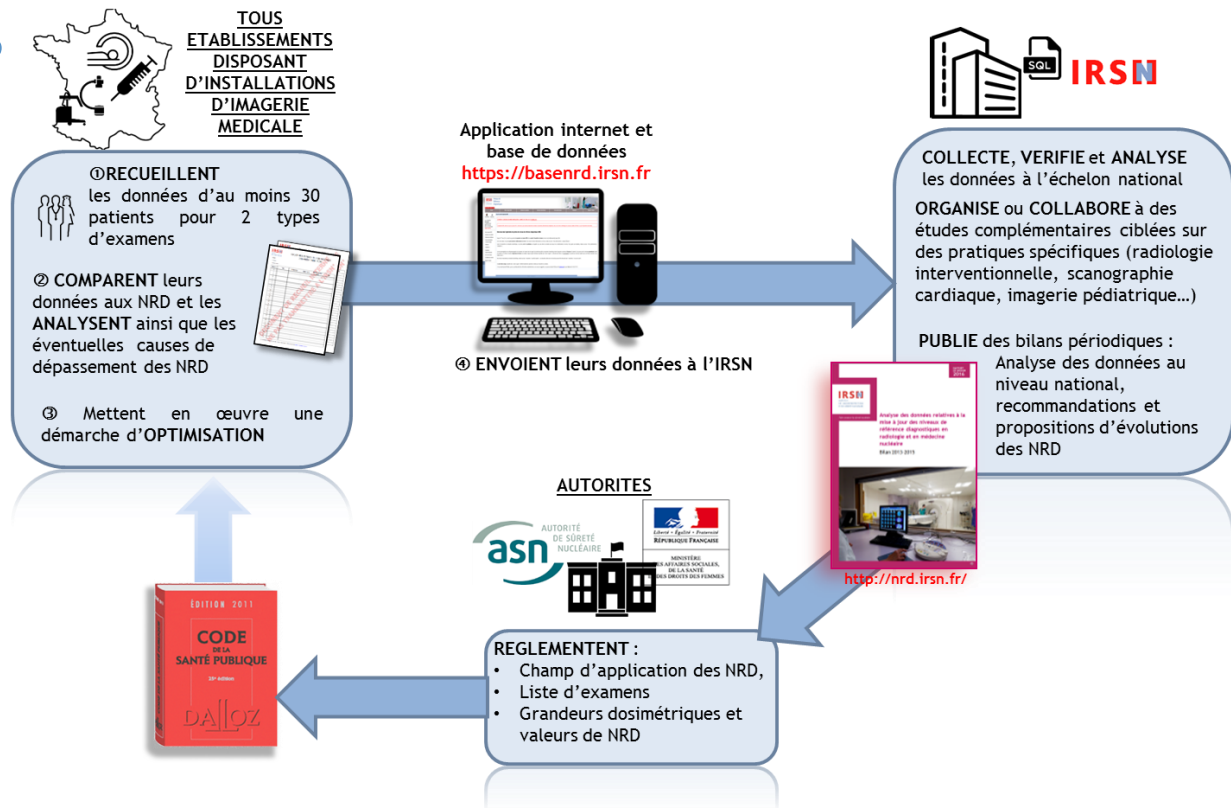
TOUS ETABLISSEMENTS DISPOSANT D'INSTALLATIONS D'IMAGERIE MEDICALE

①RECUEILLENT les données d'au moins 30 patients pour 2 types d'examens

② COMPARENT leurs données aux NRD et les ANALYSENT ainsi que les éventuelles causes de dépassement des NRD

③ Mettent en œuvre une démarche d'OPTIMISATION

Application internet et base de données
https://basenrd.irsn.fr

④ ENVOIENT leurs données à l'IRSN

SQL IRSN

COLLECTE, VERIFIE et ANALYSE les données à l'échelon national

ORGANISE ou COLLABORE à des études complémentaires ciblées sur des pratiques spécifiques (radiologie interventionnelle, scanographie cardiaque, imagerie pédiatrique…)

PUBLIE des bilans périodiques :
Analyse des données au niveau national, recommandations et propositions d'évolutions des NRD

IRSN
Analyse des données relatives à la mise à jour des niveaux de référence diagnostiques en radiologie et en médecine nucléaire
Bilan 2013-2015

http://nrd.irsn.fr/

AUTORITES

asn AUTORITÉ DE SÛRETÉ NUCLÉAIRE

Liberté • Égalité • Fraternité
RÉPUBLIQUE FRANÇAISE
MINISTÈRE DES AFFAIRES SOCIALES, DE LA SANTÉ ET DES DROITS DES FEMMES

REGLEMENTENT :
• Champ d'application des NRD,
• Liste d'examens
• Grandeurs dosimétriques et valeurs de NRD

ÉDITION 2011
CODE DE LA SANTÉ PUBLIQUE
25e édition
DALLOZ